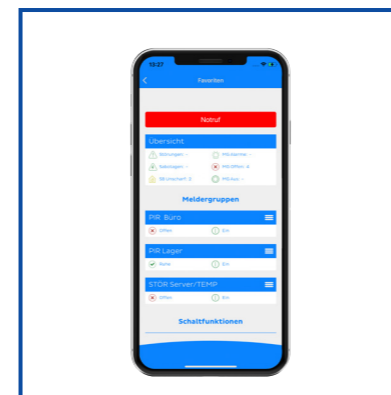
13:27

Favoriten

Notruf

Übersicht

Störungen: –
Sabotagen: –
SB Unscharf: 2
MG Alarme: –
MG Offen: 4
MG Aus: –

Meldergruppen

PIR Büro
Offen
Ein

PIR Lager
Ruhe
Ein

STOR Server/TEMP
Offen
Ein

Schaltfunktionen